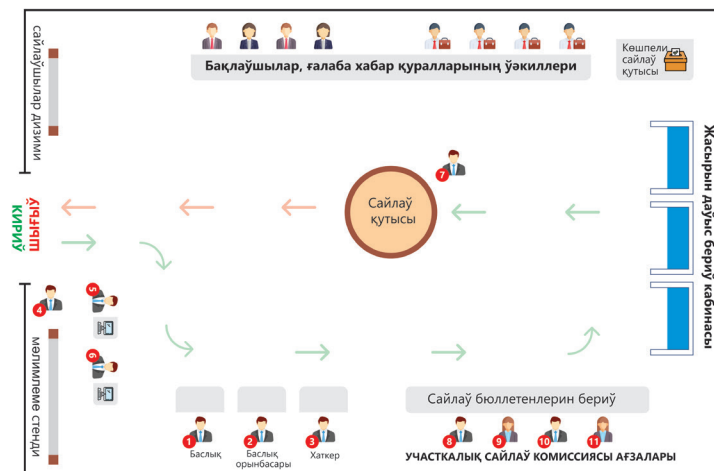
сайлаўшылар дизими

Бақлаўшылар, ғалаба хабар қуралларының ўәкиллери

Көшпели сайлаў қутысы

Жасырын даўыс бериў кабинасы

шығыў

кириў

Сайлаў қутысы

7

4

5

6

мәлимлеме стенди

1 Баслық

2 Баслық орынбасары

3 Хаткер

Сайлаў бюллетенлерин бериў

8

9

10

11

УЧАСТКАЛЫҚ САЙЛАЎ КОМИССИЯСЫ АҒЗАЛАРЫ